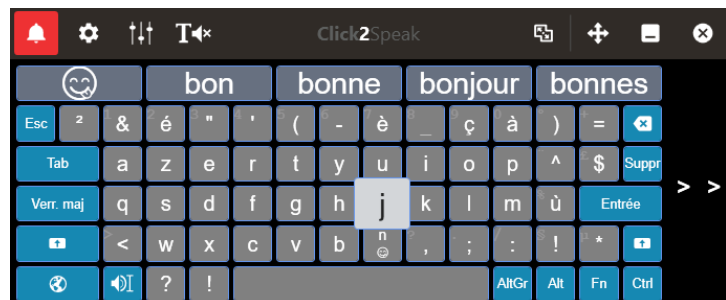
Click2Speak

bon bonne bonjour bonnes

Esc ² & é " ' ( - è _ ç à ) =

Tab a z e r t y u i o p ^ $ Suppr

Verr. maj q s d f g h j k l m ù Entrée

< w x c v b n , ; : ! *

? ! AltGr Alt Fn Ctrl

> >

1 2 3 4 5 6 7 8 9 0 °